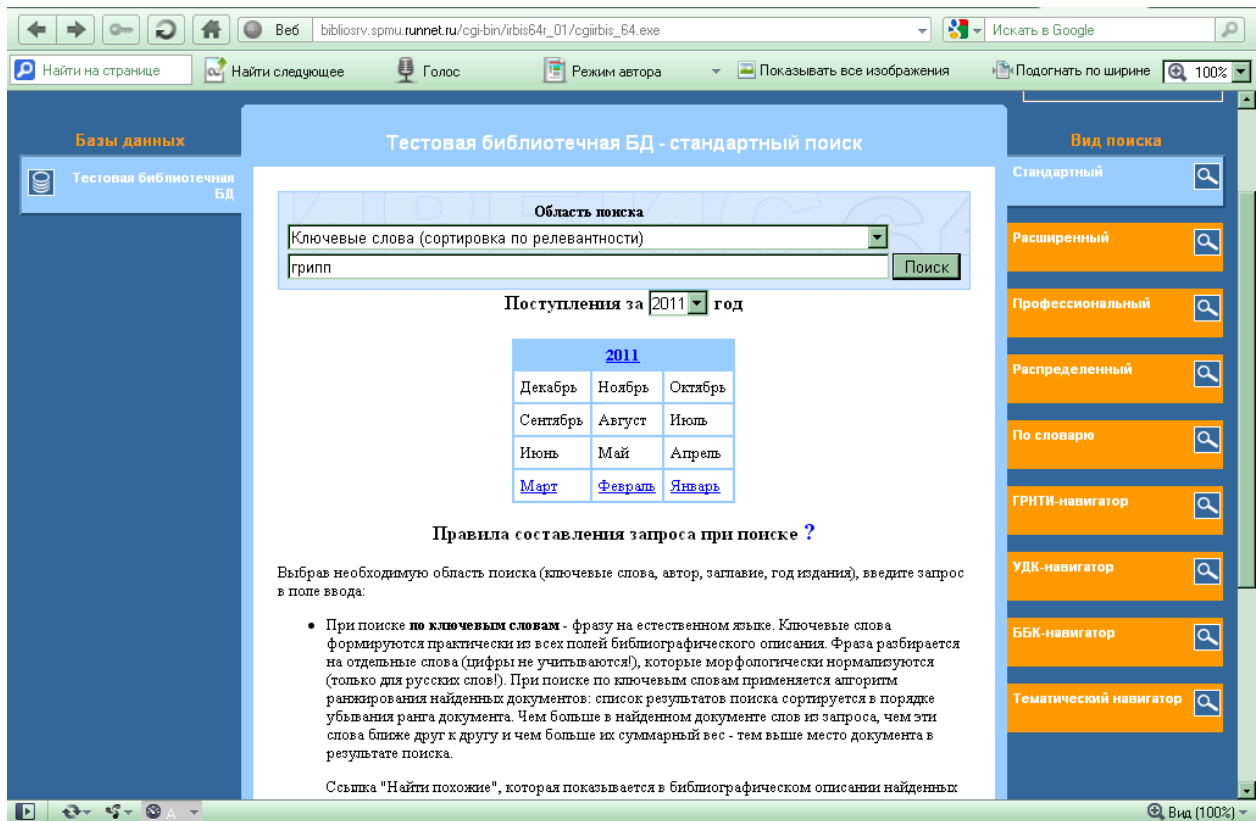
Веб bibliosrv.spmu.runnet.ru/cgi-bin/irbis64r_01/cgiirbis_64.exe

Искать в Google

Найти на странице | Найти следующее | Голос | Режим автора | Показывать все изображения | Подогнать по ширине | 100%

Базы данных

Тестовая библиотечная БД

Тестовая библиотечная БД - стандартный поиск

Область поиска

Ключевые слова (сортировка по релевантности)

грипп

Поиск

Поступления за 2011 год

| 2011 | | |
|---|---|---|
| Декабрь | Ноябрь | Октябрь |
| Сентябрь | Август | Июль |
| Июнь | Май | Апрель |
| Март | Февраль | Январь |

Правила составления запроса при поиске ?

Выбрав необходимую область поиска (ключевые слова, автор, заглавие, год издания), введите запрос в поле ввода:

• При поиске **по ключевым словам** - фразу на естественном языке. Ключевые слова формируются практически из всех полей библиографического описания. Фраза разбирается на отдельные слова (цифры не учитываются!), которые морфологически нормализуются (только для русских слов!). При поиске по ключевым словам применяется алгоритм ранжирования найденных документов: список результатов поиска сортируется в порядке убывания ранга документа. Чем больше в найденном документе слов из запроса, чем эти слова ближе друг к другу и чем больше их суммарный вес - тем выше место документа в результате поиска.

Ссылка "Найти похожие", которая показывается в библиографическом описании найденных

Вид поиска

Стандартный

Расширенный

Профессиональный

Распределенный

По словарю

ГРНТИ-навигатор

УДК-навигатор

ББК-навигатор

Тематический навигатор

Вид (100%)